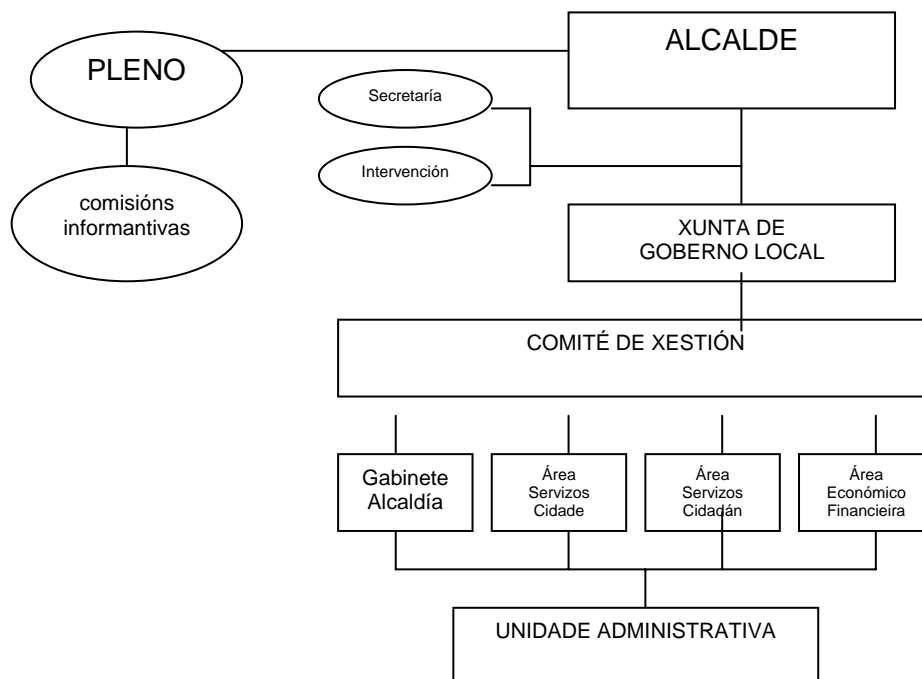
PLENO

ALCALDE

Secretaría

Intervención

comisións informantivas

XUNTA DE GOBERNO LOCAL

COMITÉ DE XESTIÓN

Gabinete Alcaldía

Área Servizos Cidade

Área Servizos Cidadán

Área Económico Financieira

UNIDADE ADMINISTRATIVA